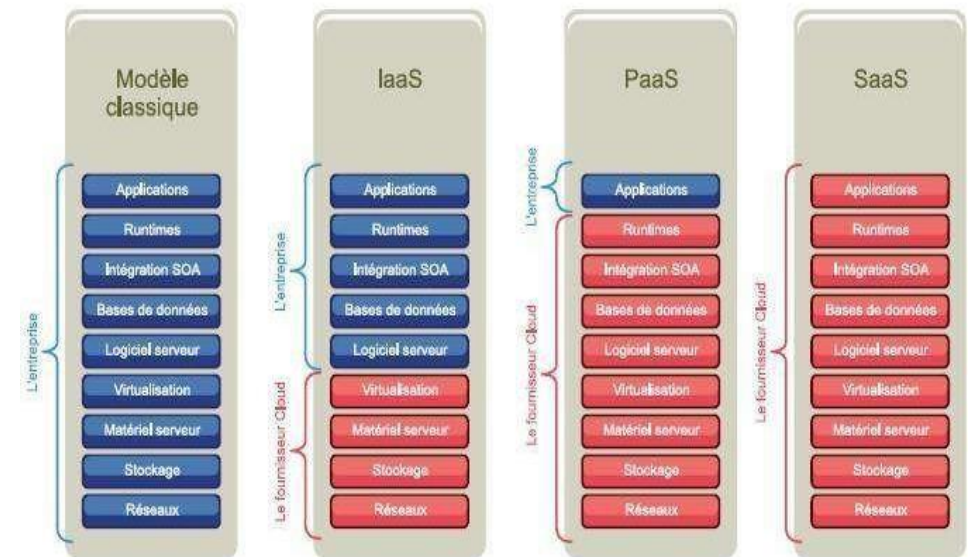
Modèle classique

L'entreprise

Applications
Runtimes
Intégration SOA
Bases de données
Logiciel serveur
Virtualisation
Matériel serveur
Stockage
Réseaux

IaaS

L'entreprise

Applications
Runtimes
Intégration SOA
Bases de données
Logiciel serveur

Le fournisseur Cloud

Virtualisation
Matériel serveur
Stockage
Réseaux

PaaS

L'entreprise

Applications

Le fournisseur Cloud

Runtimes
Intégration SOA
Bases de données
Logiciel serveur
Virtualisation
Matériel serveur
Stockage
Réseaux

SaaS

Le fournisseur Cloud

Applications
Runtimes
Intégration SOA
Bases de données
Logiciel serveur
Virtualisation
Matériel serveur
Stockage
Réseaux